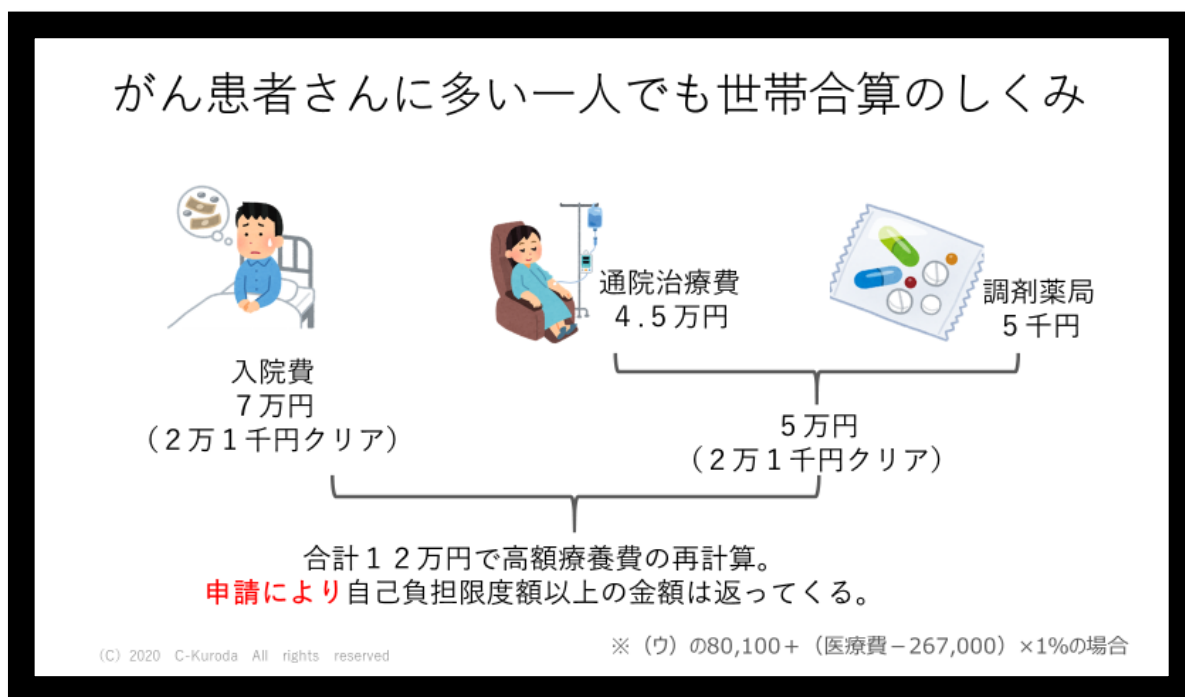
がん患者さんに多い一人でも世帯合算のしくみ

入院費
７万円
（２万１千円クリア）

通院治療費
４.５万円

調剤薬局
５千円

５万円
（２万１千円クリア）

合計１２万円で高額療養費の再計算。
申請により自己負担限度額以上の金額は返ってくる。

(C) 2020 C-Kuroda All rights reserved

※（ウ）の80,100＋（医療費－267,000）×1%の場合